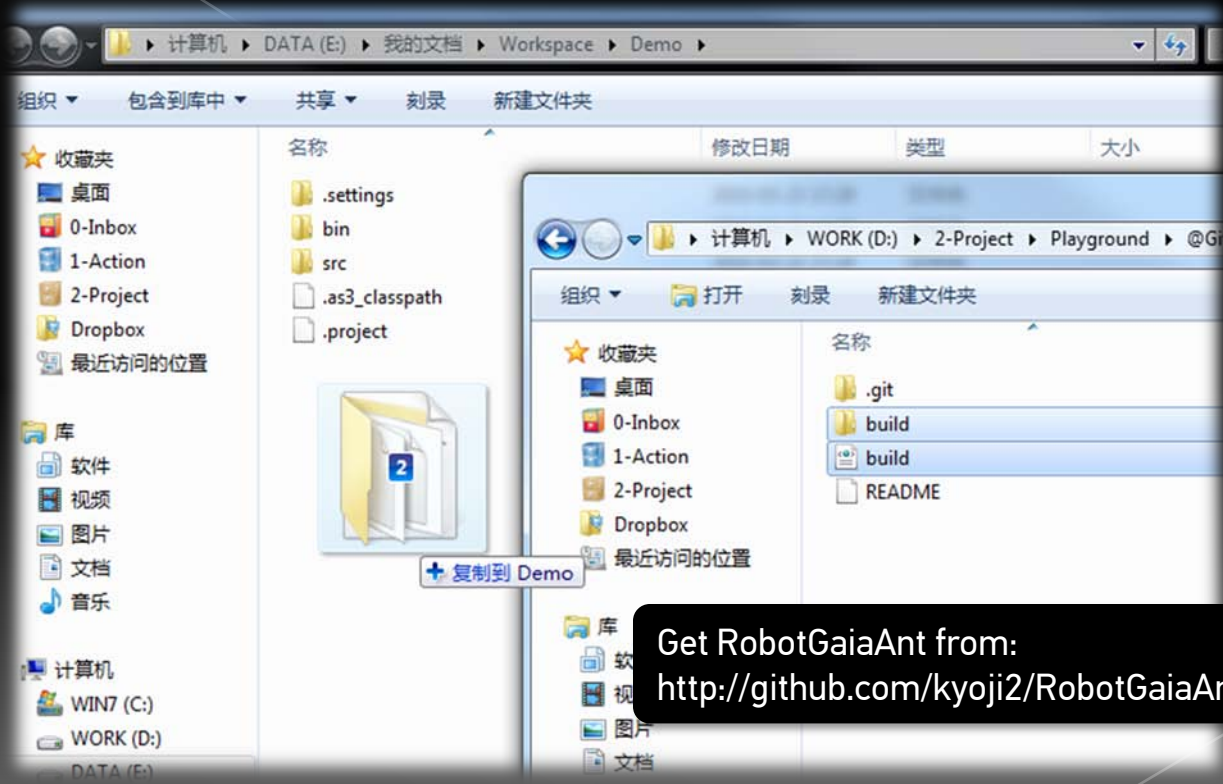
▸ 计算机 ▸ DATA (E:) ▸ 我的文档 ▸ Workspace ▸ Demo ▸

组织 ▾ 包含到库中 ▾ 共享 ▾ 刻录 新建文件夹

收藏夹
桌面
0-Inbox
1-Action
2-Project
Dropbox
最近访问的位置

库
软件
视频
图片
文档
音乐

计算机
WIN7 (C:)
WORK (D:)
DATA (E:)

名称 修改日期 类型 大小
.settings
bin
src
.as3_classpath
.project

2
+ 复制到 Demo

▸ 计算机 ▸ WORK (D:) ▸ 2-Project ▸ Playground ▸ @Gi

组织 ▾ 打开 刻录 新建文件夹

收藏夹
桌面
0-Inbox
1-Action
2-Project
Dropbox
最近访问的位置

库
软
视
图片
文档

名称
.git
build
build
README

Get RobotGaiaAnt from:
http://github.com/kyoji2/RobotGaiaAn